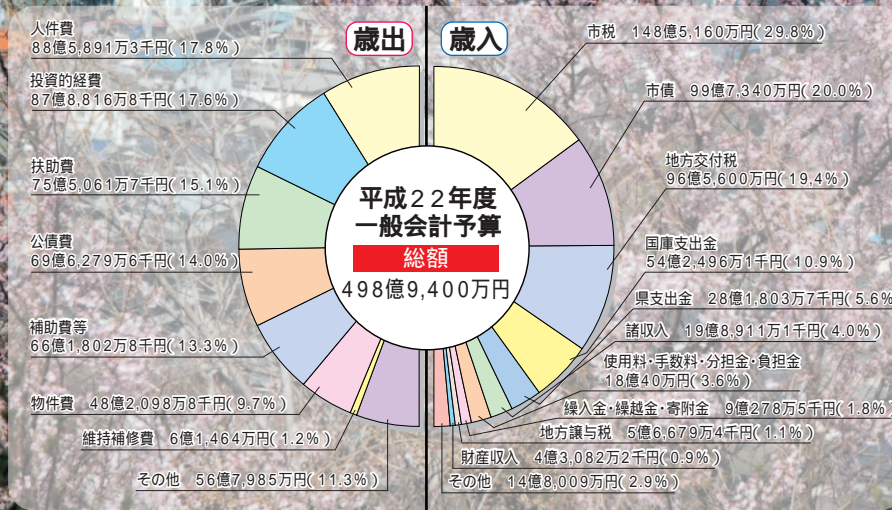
歳出

歳入

人件費
88億5,891万3千円(17.8%)

投資的経費
87億8,816万8千円(17.6%)

扶助費
75億5,061万7千円(15.1%)

公債費
69億6,279万6千円(14.0%)

補助費等
66億1,802万8千円(13.3%)

物件費　48億2,098万8千円(9.7%)

維持補修費　6億1,464万円(1.2%)

その他　56億7,985万円(11.3%)

平成22年度
一般会計予算
総額
498億9,400万円

市税　148億5,160万円(29.8%)

市債　99億7,340万円(20.0%)

地方交付税
96億5,600万円(19,4%)

国庫支出金
54億2,496万1千円(10.9%)

県支出金　28億1,803万7千円(5.6%

諸収入　19億8,911万1千円(4.0%)

使用料・手数料・分担金・負担金
18億40万円(3.6%)

繰入金・繰越金・寄附金　9億278万5千円(1.8%)

地方譲与税　5億6,679万4千円(1.1%)

財産収入　4億3,082万2千円(0.9%)

その他　14億8,009万円(2.9%)